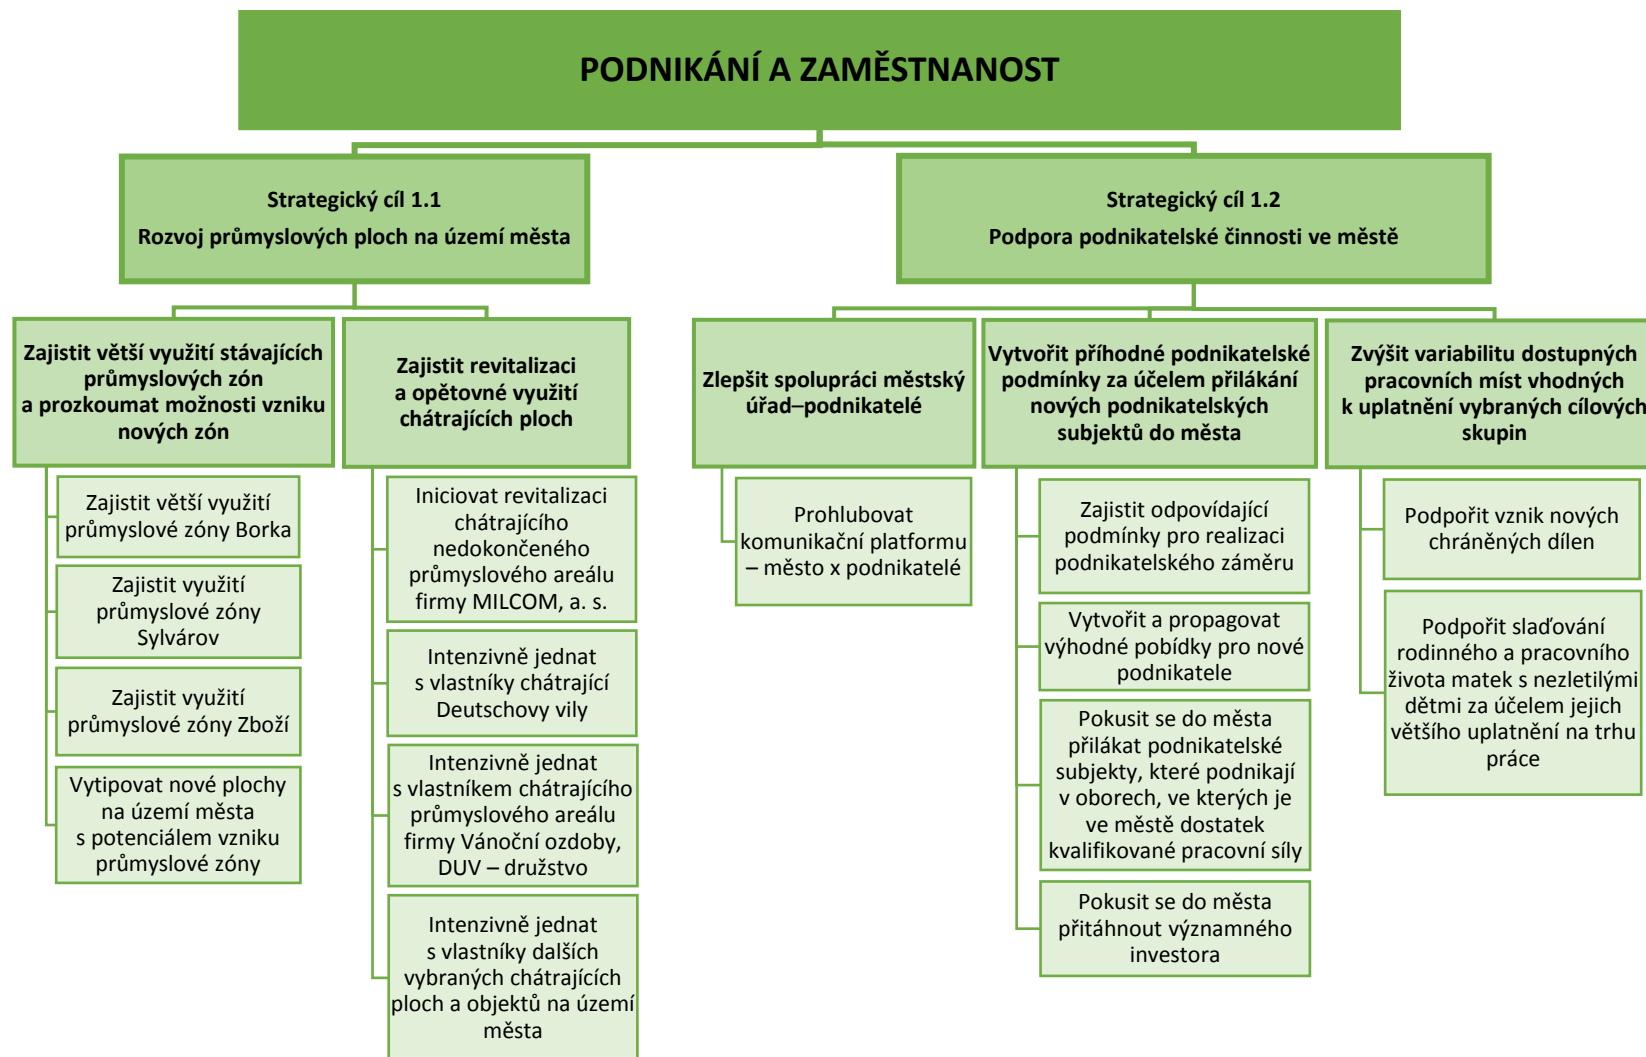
PODNIKÁNÍ A ZAMĚSTNANOST

Strategický cíl 1.1
Rozvoj průmyslových ploch na území města

Zajistit větší využití stávajících průmyslových zón a prozkoumat možnosti vzniku nových zón

Zajistit větší využití průmyslové zóny Borka

Zajistit využití průmyslové zóny Sylvárov

Zajistit využití průmyslové zóny Zboží

Vytipovat nové plochy na území města s potenciálem vzniku průmyslové zóny

Zajistit revitalizaci a opětovné využití chátrajících ploch

Iniciovat revitalizaci chátrajícího nedokončeného průmyslového areálu firmy MILCOM, a. s.

Intenzivně jednat s vlastníky chátrající Deutschovy vily

Intenzivně jednat s vlastníkem chátrajícího průmyslového areálu firmy Vánoční ozdoby, DUV – družstvo

Intenzivně jednat s vlastníky dalších vybraných chátrajících ploch a objektů na území města

Strategický cíl 1.2
Podpora podnikatelské činnosti ve městě

Zlepšit spolupráci městský úřad–podnikatelé

Prohlubovat komunikační platformu – město x podnikatelé

Vytvořit příhodné podnikatelské podmínky za účelem přilákání nových podnikatelských subjektů do města

Zajistit odpovídající podmínky pro realizaci podnikatelského záměru

Vytvořit a propagovat výhodné pobídky pro nové podnikatele

Pokusit se do města přilákat podnikatelské subjekty, které podnikají v oborech, ve kterých je ve městě dostatek kvalifikované pracovní síly

Pokusit se do města přitáhnout významného investora

Zvýšit variabilitu dostupných pracovních míst vhodných k uplatnění vybraných cílových skupin

Podpořit vznik nových chráněných dílen

Podpořit slaďování rodinného a pracovního života matek s nezletilými dětmi za účelem jejich většího uplatnění na trhu práce